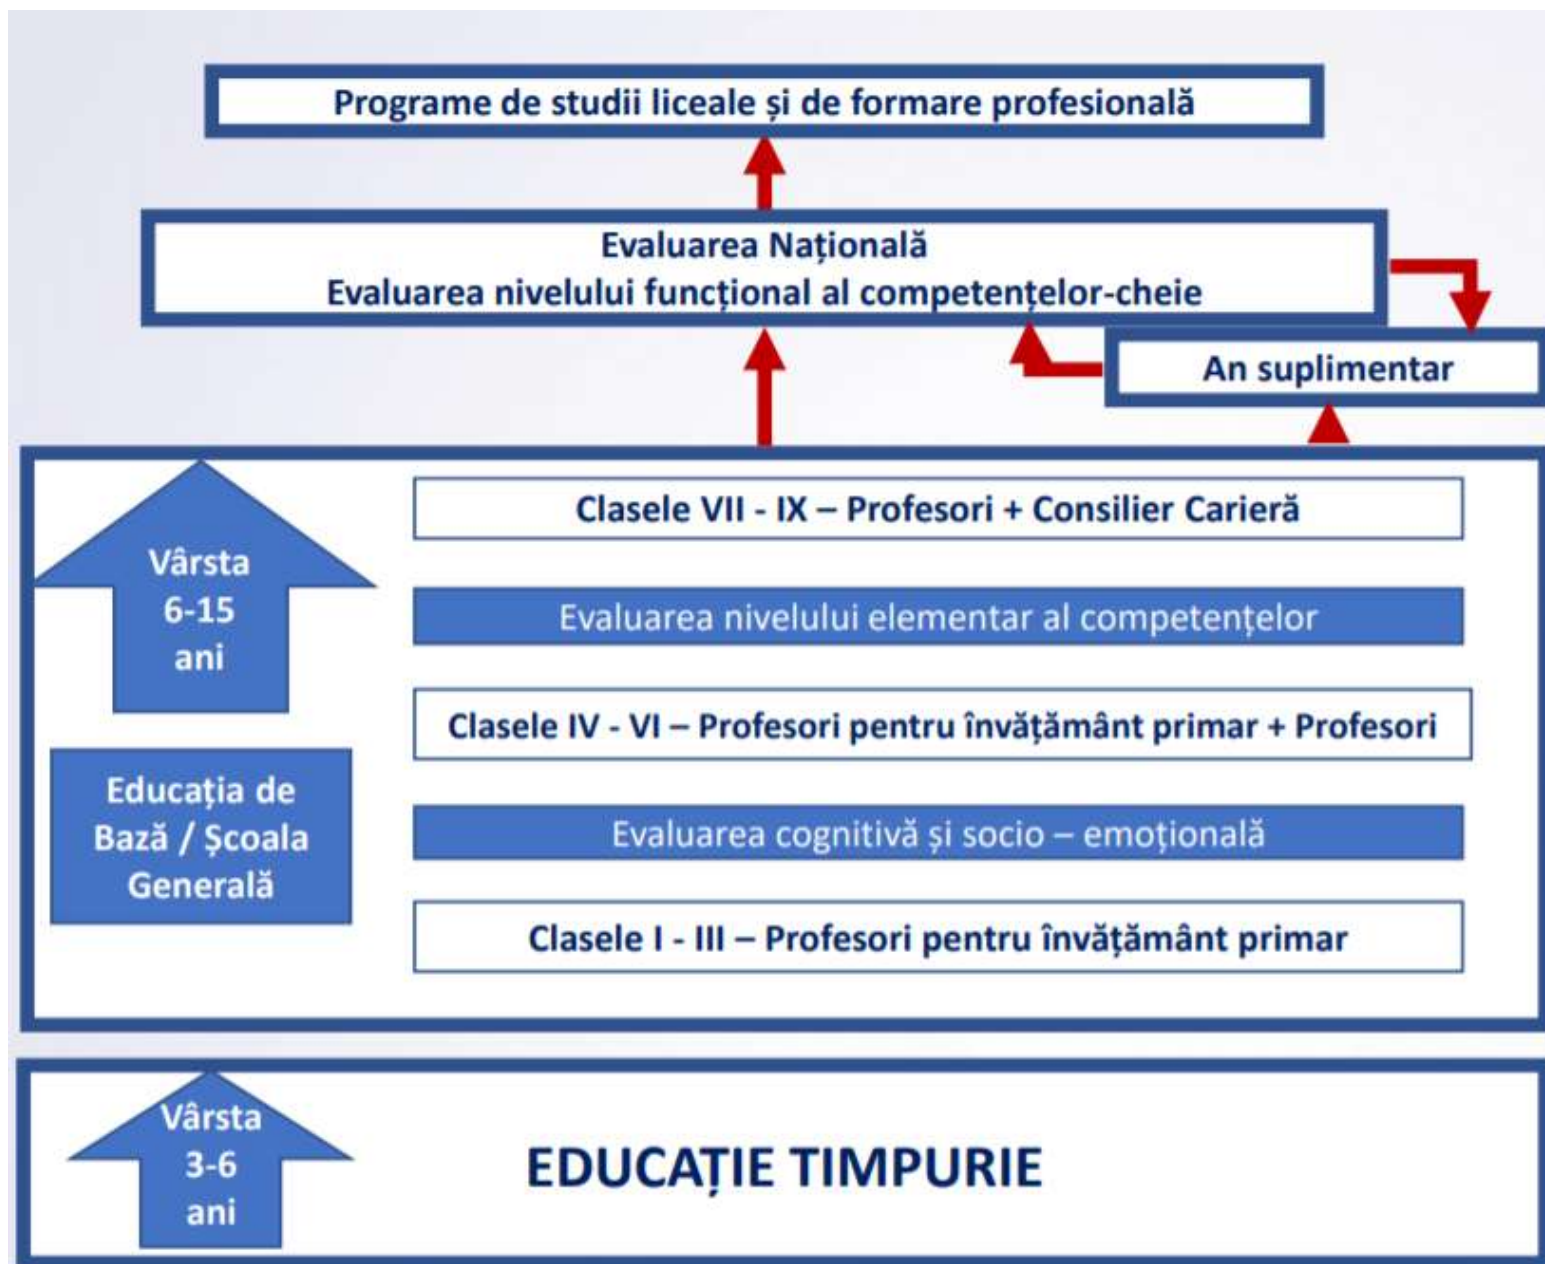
Programe de studii liceale și de formare profesională

Evaluarea Națională
Evaluarea nivelului funcțional al competențelor-cheie

An suplimentar

Vârsta 6-15 ani

Educația de Bază / Școala Generală

Clasele VII - IX – Profesori + Consilier Carieră

Evaluarea nivelului elementar al competențelor

Clasele IV - VI – Profesori pentru învățământ primar + Profesori

Evaluarea cognitivă și socio – emoțională

Clasele I - III – Profesori pentru învățământ primar

Vârsta 3-6 ani

EDUCAȚIE TIMPURIE